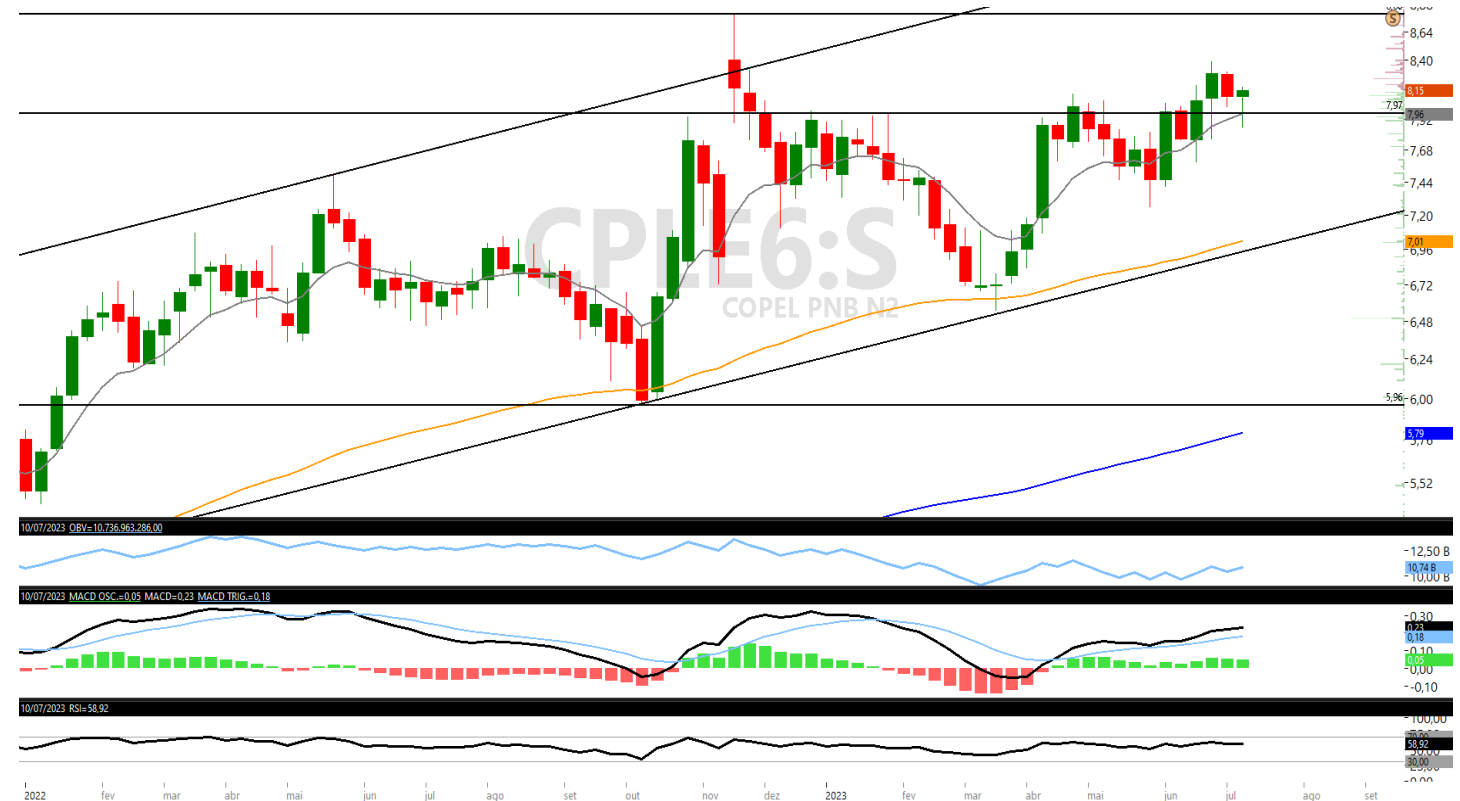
CPLE6:S
COPEL PNB N2

8,88
8,64
8,40
8,15
7,97
7,96
7,68
7,44
7,20
7,01
6,96
6,72
6,48
6,24
5,96
6,00
5,79
5,76
5,52

10/07/2023 OBV=10.736.963.286,00
12,50 B
10,74 B
10,00 B

10/07/2023 MACD OSC.=0,05 MACD=0,23 MACD TRIG.=0,18
0,30
0,23
0,18
0,10
0,05
0,00
-0,10

10/07/2023 RSI=58,92
100,00
70,00
58,92
50,00
30,00

2022 fev mar abr mai jun jul ago set out nov dez 2023 fev mar abr mai jun jul ago set